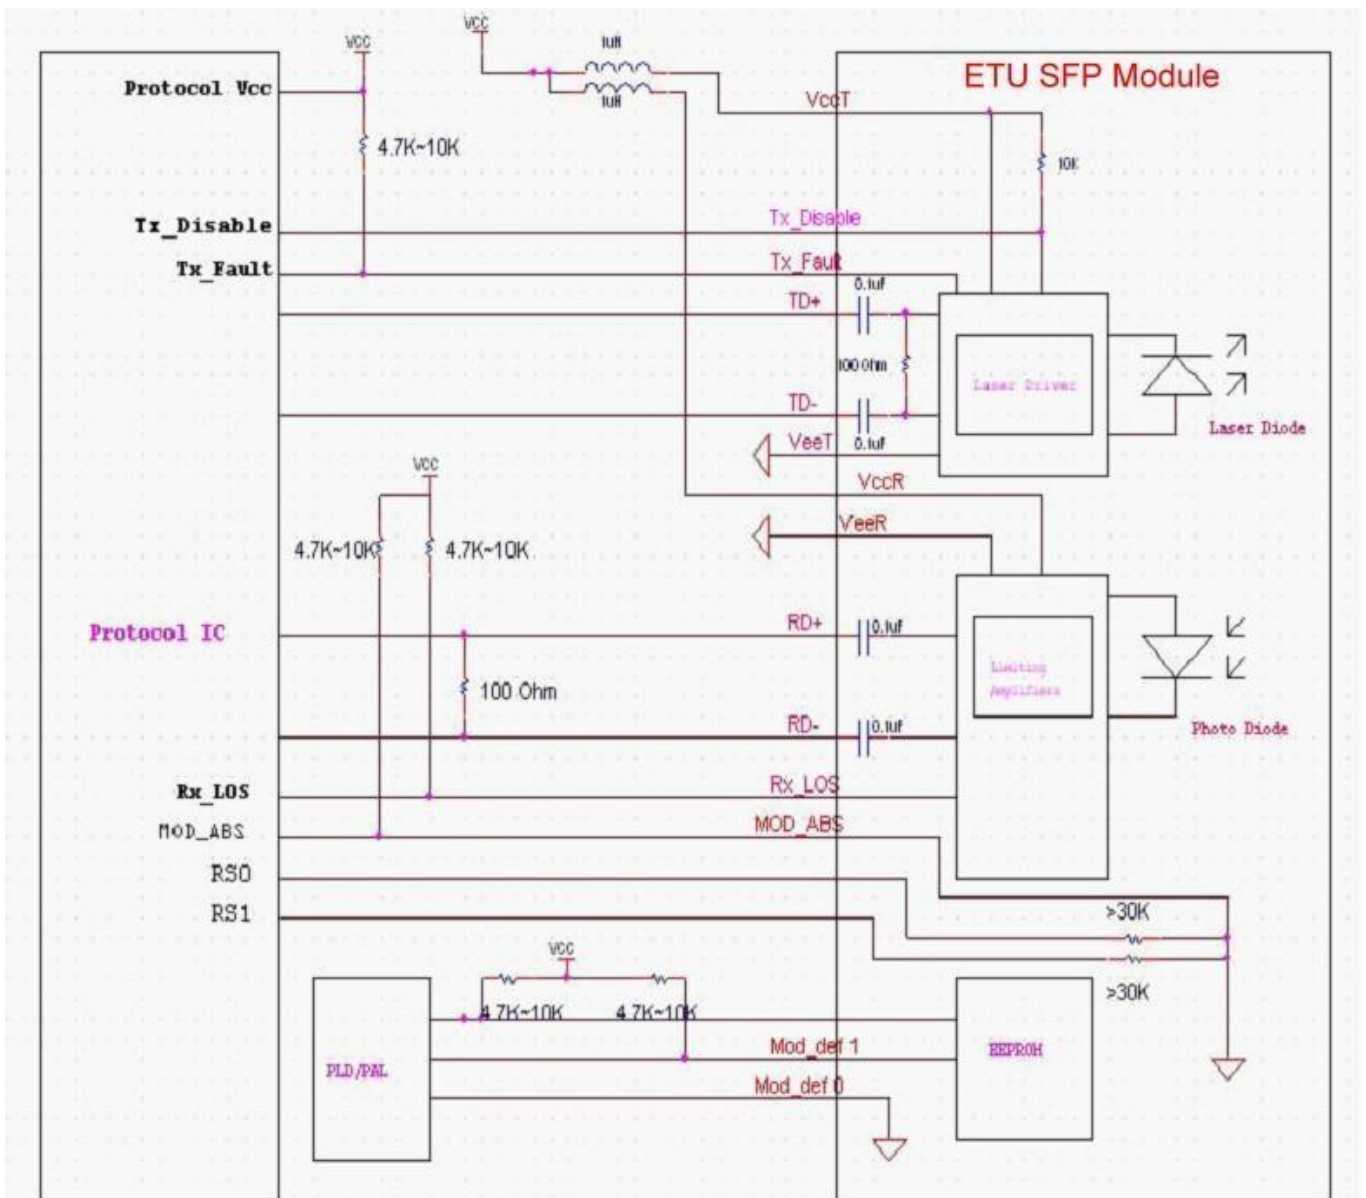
VCC
VCC
1uH
1uH
ETU SFP Module
Protocol Vcc
VccT
4.7K~10K
10K
Tx_Disable
Tx_Disable
Tx_Fault
Tx_Fault
0.1uf
TD+
100 Ohm
Laser Driver
Laser Diode
TD-
VeeT
0.1uf
VCC
VccR
VeeR
4.7K~10K
4.7K~10K
Protocol IC
RD+
0.1uf
Limiting Amplifiers
100 Ohm
RD-
0.1uf
Photo Diode
Rx_LOS
Rx_LOS
MOD_ABS
MOD_ABS
RS0
RS1
>30K
VCC
>30K
4.7K~10K
4.7K~10K
PLD/PAL
Mod_def 1
EEPROM
Mod_def 0